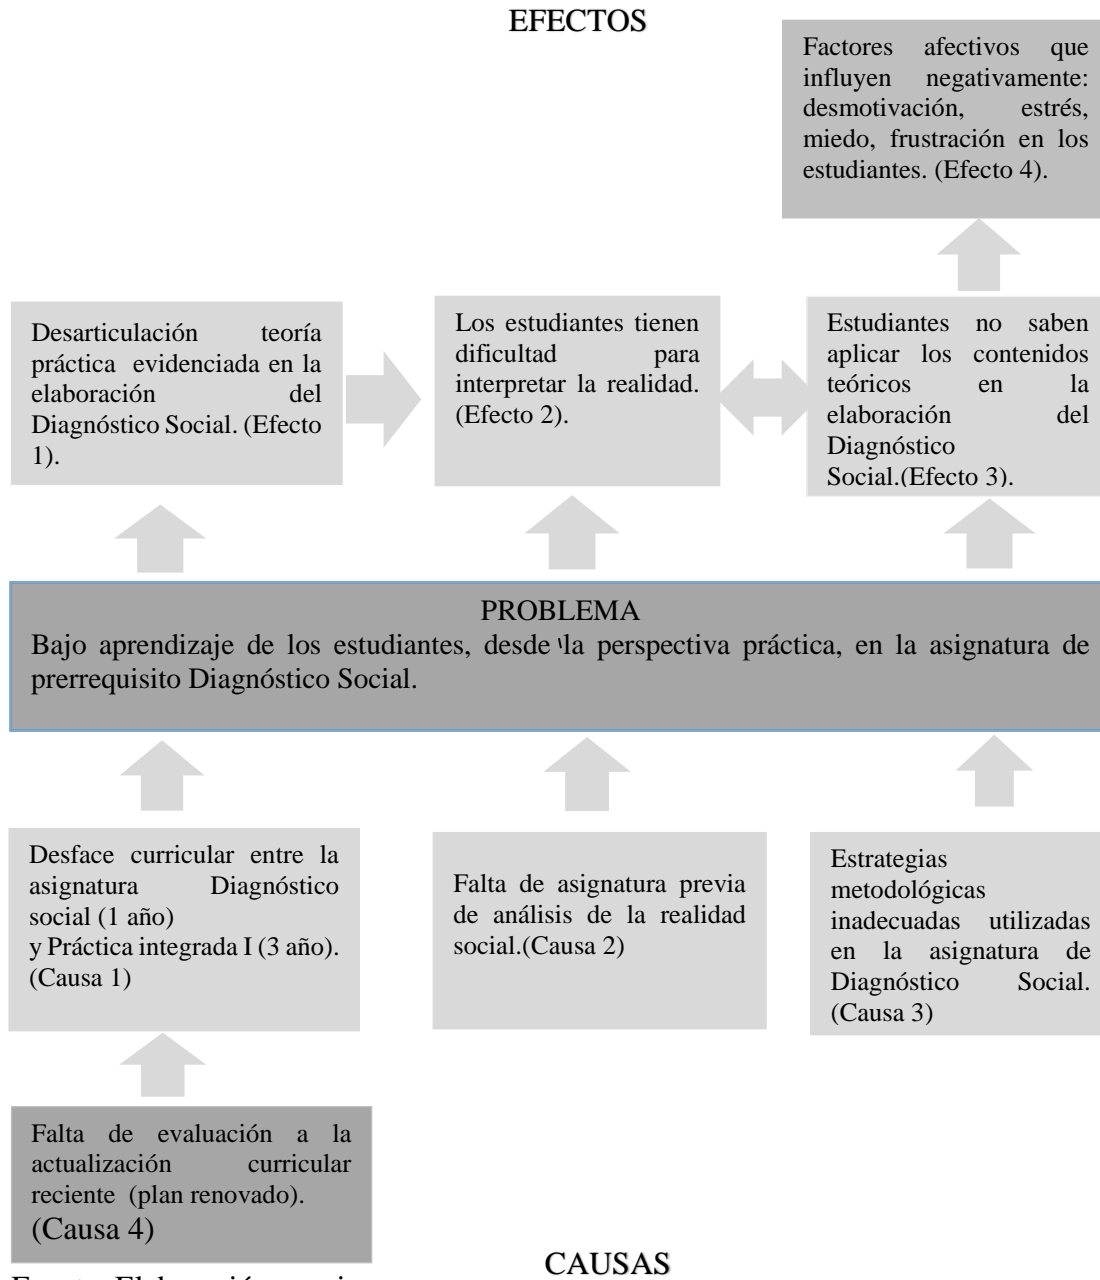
EFECTOS

Factores afectivos que influyen negativamente: desmotivación, estrés, miedo, frustración en los estudiantes. (Efecto 4).

Desarticulación teoría práctica evidenciada en la elaboración del Diagnóstico Social. (Efecto 1).

Los estudiantes tienen dificultad para interpretar la realidad. (Efecto 2).

Estudiantes no saben aplicar los contenidos teóricos en la elaboración del Diagnóstico Social.(Efecto 3).

PROBLEMA
Bajo aprendizaje de los estudiantes, desde la perspectiva práctica, en la asignatura de prerrequisito Diagnóstico Social.

Desface curricular entre la asignatura Diagnóstico social (1 año)
y Práctica integrada I (3 año). (Causa 1)

Falta de asignatura previa de análisis de la realidad social.(Causa 2)

Estrategias metodológicas inadecuadas utilizadas en la asignatura de Diagnóstico Social. (Causa 3)

Falta de evaluación a la actualización curricular reciente (plan renovado). (Causa 4)

CAUSAS

Fuente: Elaboración propia